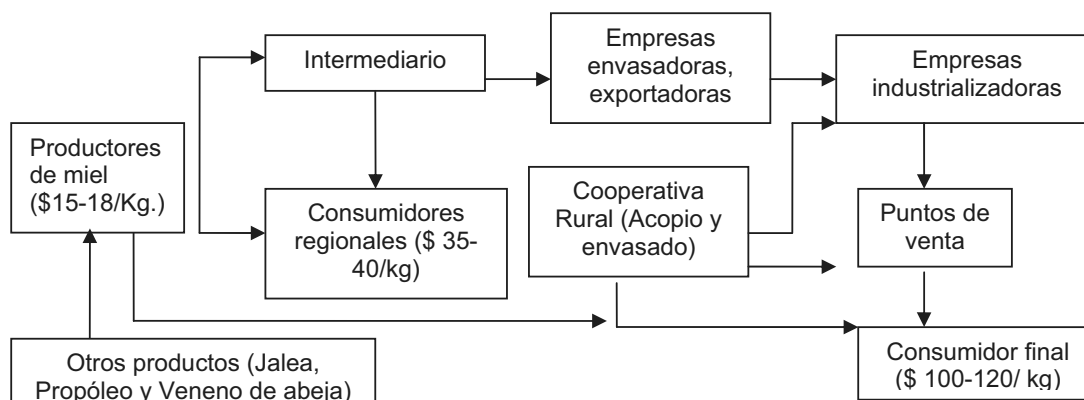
Productores de miel ($15-18/Kg.)

Intermediario

Consumidores regionales ($ 35-40/kg)

Empresas envasadoras, exportadoras

Empresas industrializadoras

Cooperativa Rural (Acopio y envasado)

Puntos de venta

Consumidor final ($ 100-120/ kg)

Otros productos (Jalea, Propóleo y Veneno de abeja)